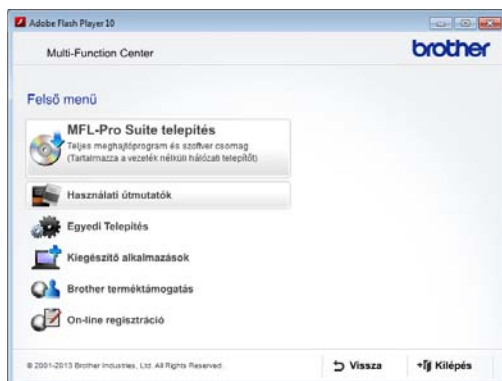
Adobe Flash Player 10

Multi-Function Center

brother

Felső menü

MFL-Pro Suite telepítés

Teljes meghajtóprogram és szoftver csomag (Tartalmazza a vezeték nélküli hálózati telepítőt)

Használati útmutatók

Egyedi Telepítés

Kiegészítő alkalmazások

Brother terméktámogatás

On-line regisztráció

© 2001-2013 Brother Industries, Ltd. All Rights Reserved.

Vissza

Kilépés